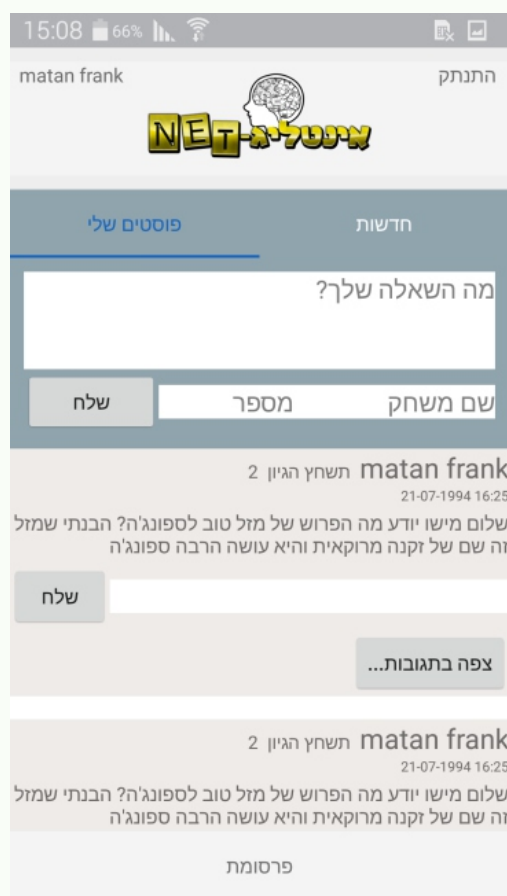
15:08 66%

matan frank
התנתק

NET-אינטליג

חדשות
פוסטים שלי

מה השאלה שלך?

שם משחק
מספר
שלח

matan frank תשחץ הגיון 2
21-07-1994 16:25
שלום מישו יודע מה הפרוש של מזל טוב לספונג'ה? הבנתי שמזל זה שם של זקנה מרוקאית והיא עושה הרבה ספונג'ה

שלח

צפה בתגובות...

matan frank תשחץ הגיון 2
21-07-1994 16:25
שלום מישו יודע מה הפרוש של מזל טוב לספונג'ה? הבנתי שמזל זה שם של זקנה מרוקאית והיא עושה הרבה ספונג'ה

פרסומת